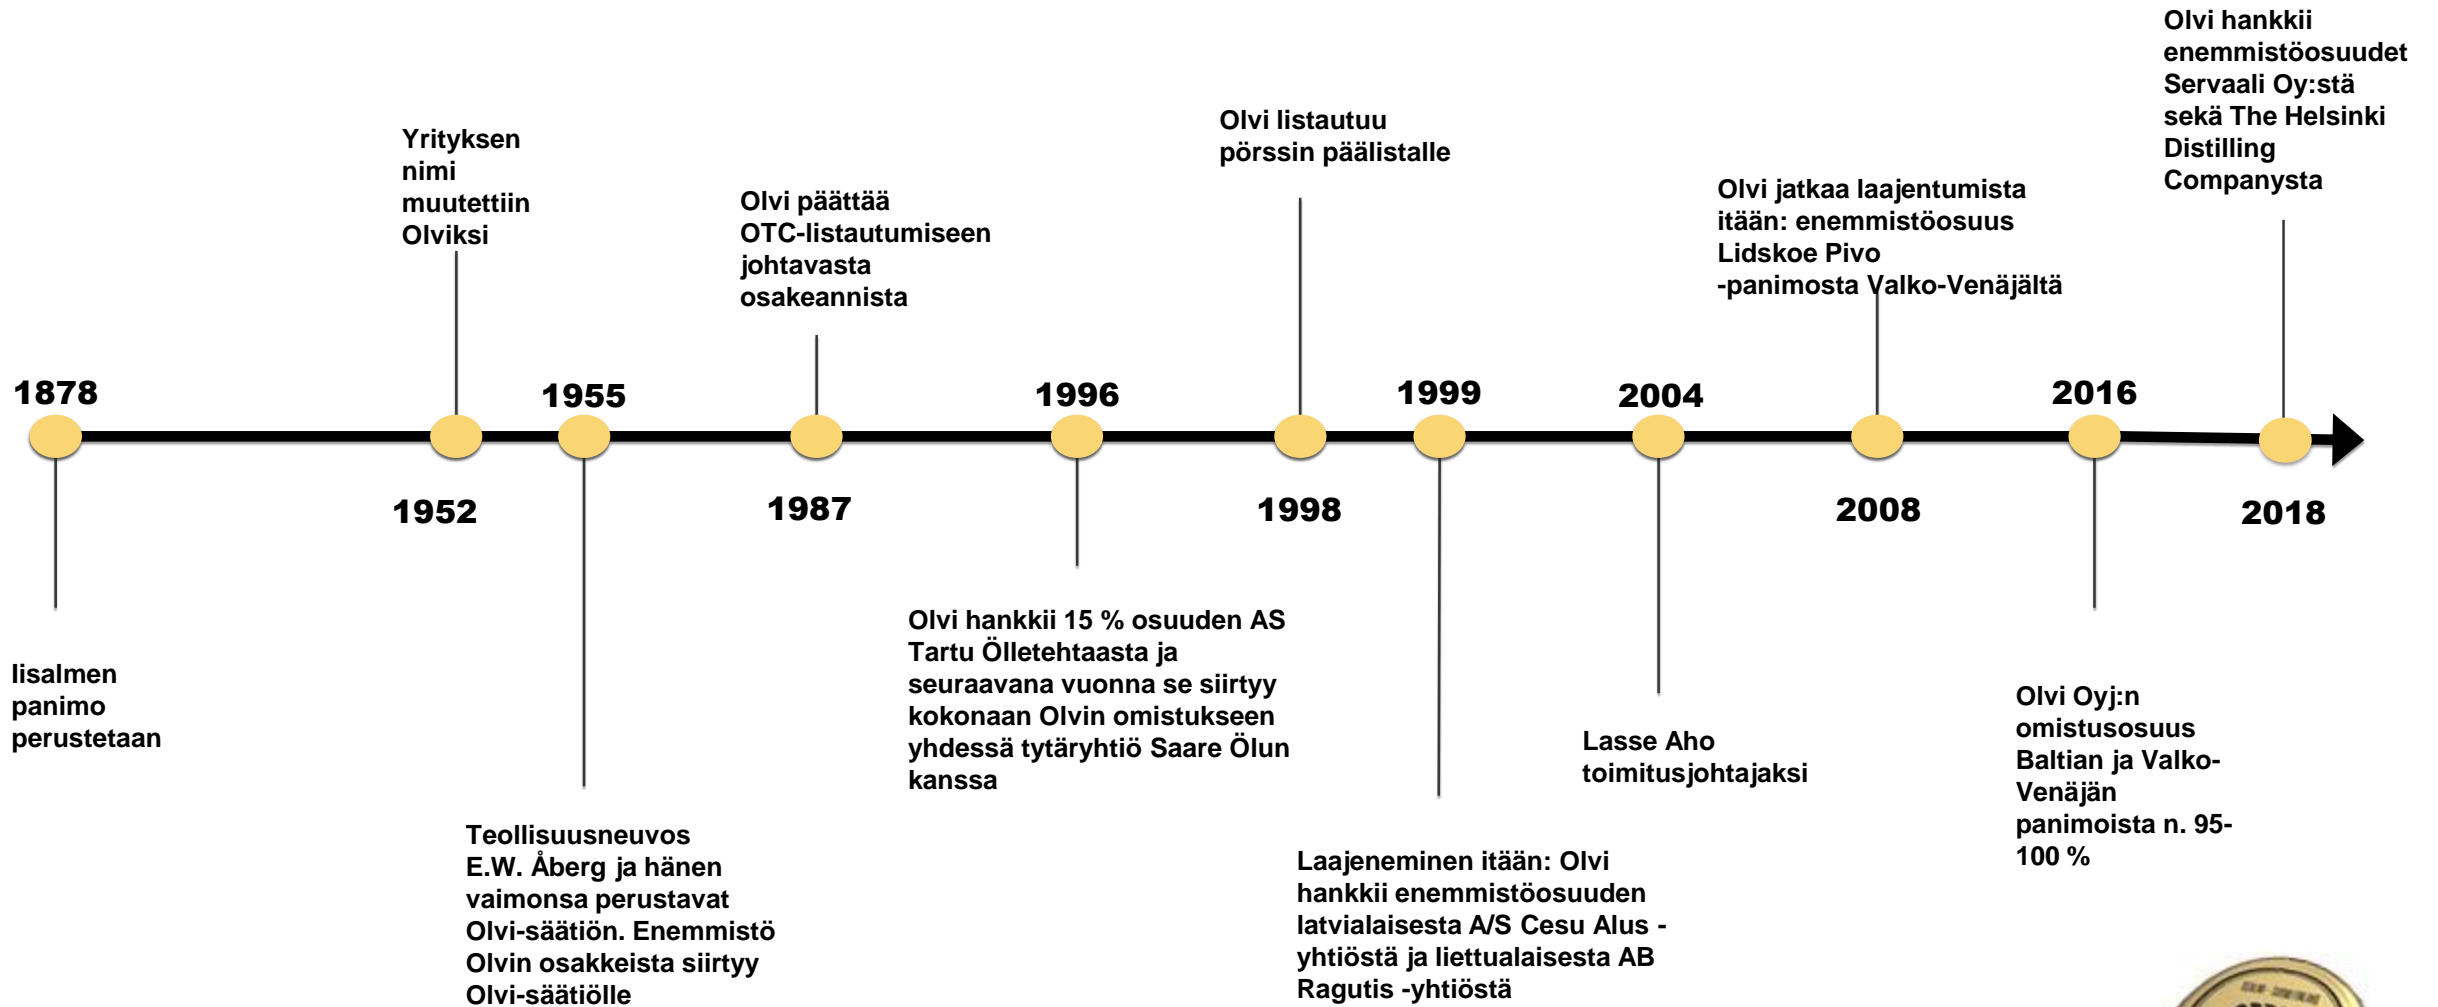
Olvi hankkii enemmistöosuudet Servaali Oy:stä sekä The Helsinki Distilling Companysta

Yrityksen nimi muutettiin Olviksi

Olvi listautuu pörssin päälistalle

Olvi päättää OTC-listautumiseen johtavasta osakeannista

Olvi jatkaa laajentumista itään: enemmistöosuus Lidskoe Pivo -panimosta Valko-Venäjältä

1878

1955

1996

1999

2004

2016

1952

1987

1998

2008

2018

Iisalmen panimo perustetaan

Olvi hankkii 15 % osuuden AS Tartu Õlletehtaasta ja seuraavana vuonna se siirtyy kokonaan Olvin omistukseen yhdessä tytäryhtiö Saare Õlun kanssa

Lasse Aho toimitusjohtajaksi

Olvi Oyj:n omistusosuus Baltian ja Valko-Venäjän panimoista n. 95-100 %

Teollisuusneuvos E.W. Åberg ja hänen vaimonsa perustavat Olvi-säätiön. Enemmistö Olvin osakkeista siirtyy Olvi-säätiölle

Laajeneminen itään: Olvi hankkii enemmistöosuuden latvialaisesta A/S Cesu Alus -yhtiöstä ja liettualaisesta AB Ragutis -yhtiöstä